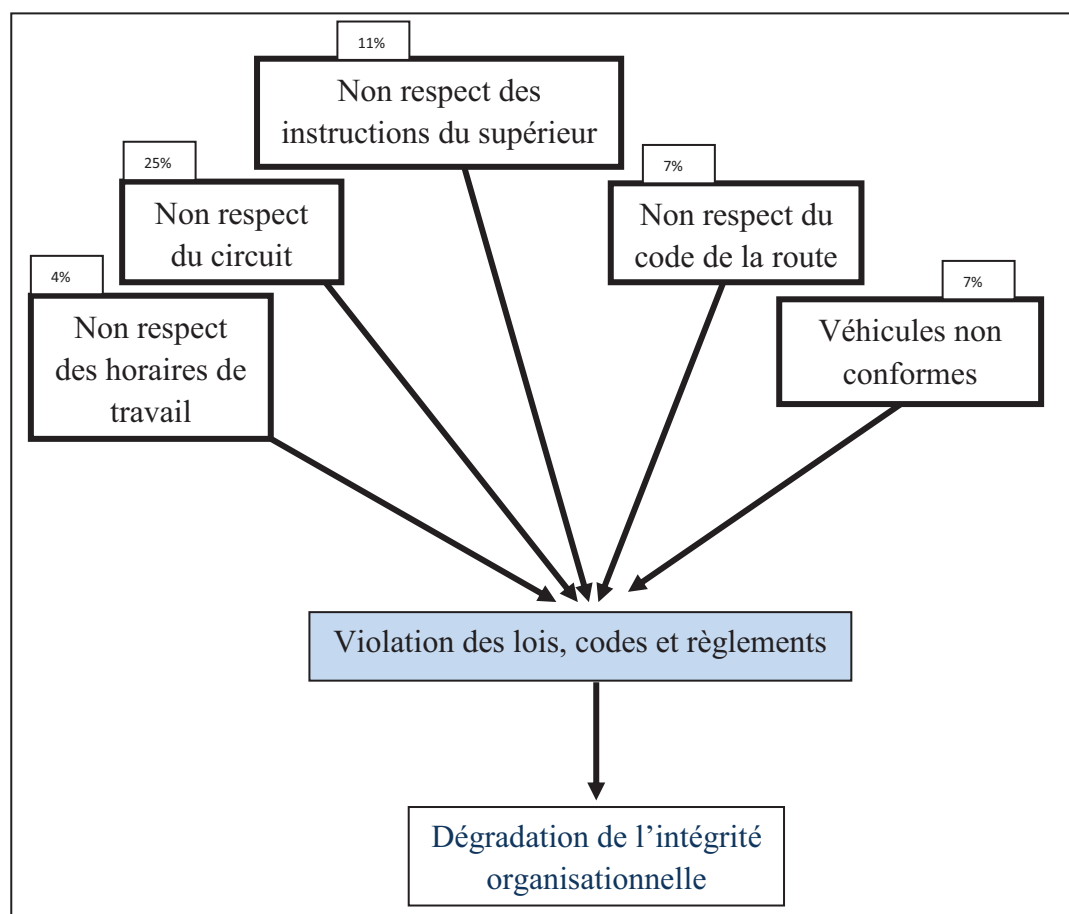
11%

Non respect des instructions du supérieur

25%

Non respect du circuit

7%

Non respect du code de la route

4%

Non respect des horaires de travail

7%

Véhicules non conformes

Violation des lois, codes et règlements

Dégradation de l'intégrité organisationnelle